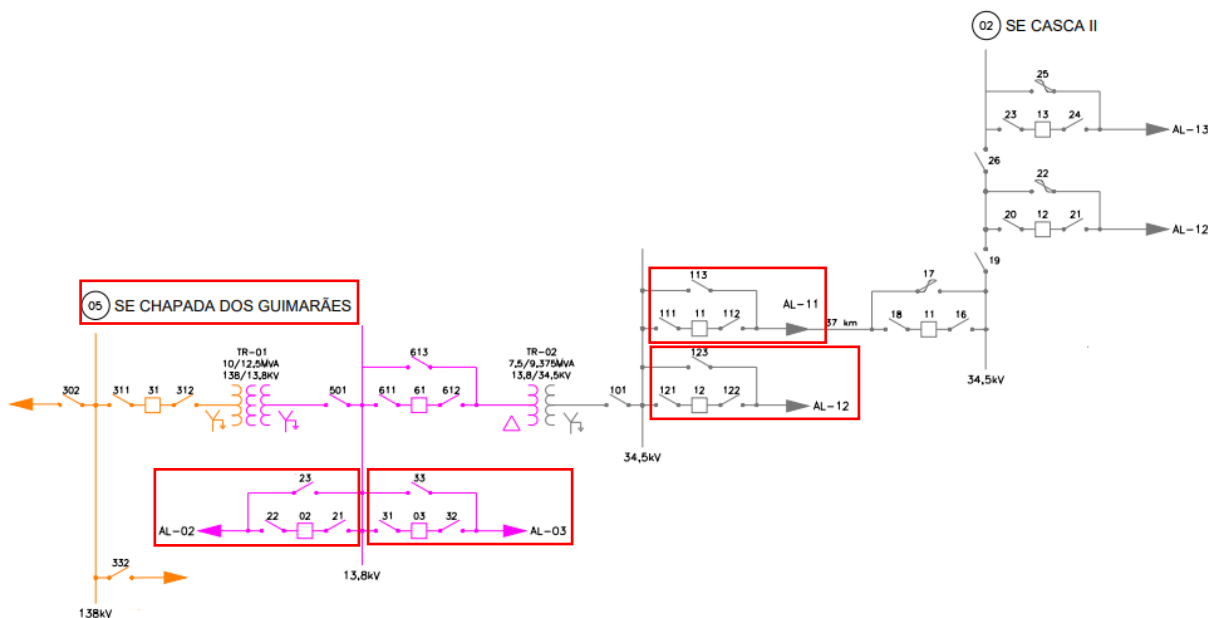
02 SE CASCA II

25

23 13 24

AL-13

26

22

20 12 21

AL-12

19

05 SE CHAPADA DOS GUIMARÃES

113

111 11 112

AL-11

37 km

17

18 11 16

34,5kV

123

121 12 122

AL-12

TR-01
10/12,5MVA
138/13,8kV

613

TR-02
7,5/9,375MVA
13,8/34,5kV

302 311 31 312

501

611 61 612

101

34,5kV

23

33

AL-02

22 02 21

31 03 32

AL-03

332

13,8kV

138kV